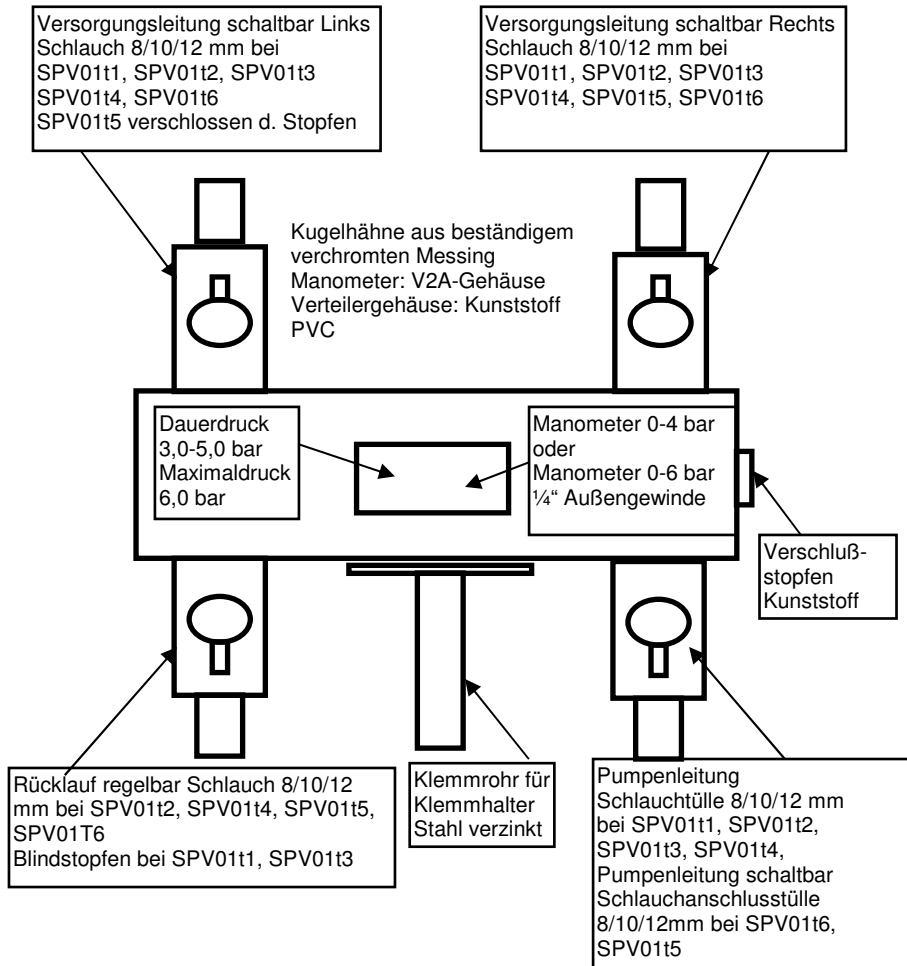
Versorgungsleitung schaltbar Links
Schlauch 8/10/12 mm bei
SPV01t1, SPV01t2, SPV01t3
SPV01t4, SPV01t6
SPV01t5 verschlossen d. Stopfen

Versorgungsleitung schaltbar Rechts
Schlauch 8/10/12 mm bei
SPV01t1, SPV01t2, SPV01t3
SPV01t4, SPV01t5, SPV01t6

Kugelhähne aus beständigem verchromten Messing
Manometer: V2A-Gehäuse
Verteilergehäuse: Kunststoff PVC

Dauerdruck
3,0-5,0 bar
Maximaldruck
6,0 bar

Manometer 0-4 bar
oder
Manometer 0-6 bar
¼" Außengewinde

Verschluß-stopfen
Kunststoff

Rücklauf regelbar Schlauch 8/10/12 mm bei SPV01t2, SPV01t4, SPV01t5, SPV01T6
Blindstopfen bei SPV01t1, SPV01t3

Klemmrohr für Klemmhalter
Stahl verzinkt

Pumpenleitung
Schlauchtülle 8/10/12 mm bei SPV01t1, SPV01t2, SPV01t3, SPV01t4,
Pumpenleitung schaltbar
Schlauchanschlusstülle 8/10/12mm bei SPV01t6, SPV01t5